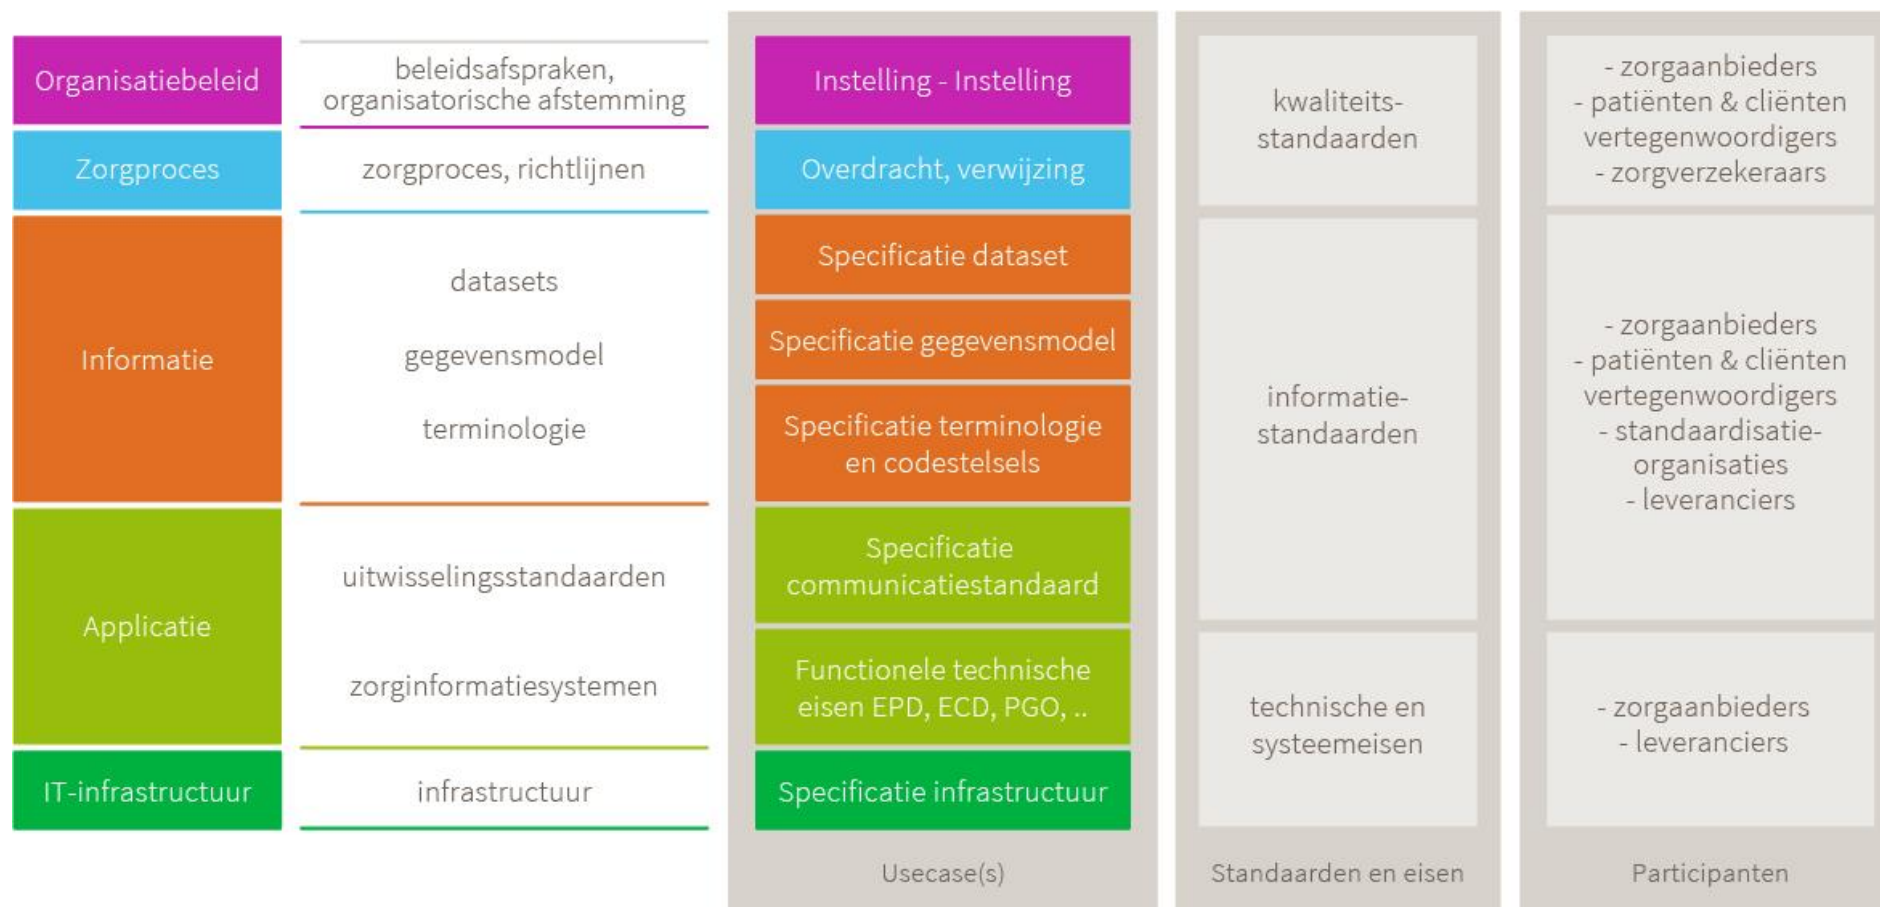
Organisatiebeleid

beleidsafspraken, organisatorische afstemming

Zorgproces

zorgproces, richtlijnen

Informatie

datasets

gegevensmodel

terminologie

Applicatie

uitwisselingsstandaarden

zorginformatiesystemen

IT-infrastructuur

infrastructuur

Instelling - Instelling

Overdracht, verwijzing

Specificatie dataset

Specificatie gegevensmodel

Specificatie terminologie en codestelsels

Specificatie communicatiestandaard

Functionele technische eisen EPD, ECD, PGO, ..

Specificatie infrastructuur

Usecase(s)

kwaliteits-standaarden

informatie-standaarden

technische en systeemeisen

Standaarden en eisen

- zorgaanbieders
- patiënten & cliënten vertegenwoordigers
- zorgverzekeraars

- zorgaanbieders
- patiënten & cliënten vertegenwoordigers
- standaardisatie-organisaties
- leveranciers

- zorgaanbieders
- leveranciers

Participanten